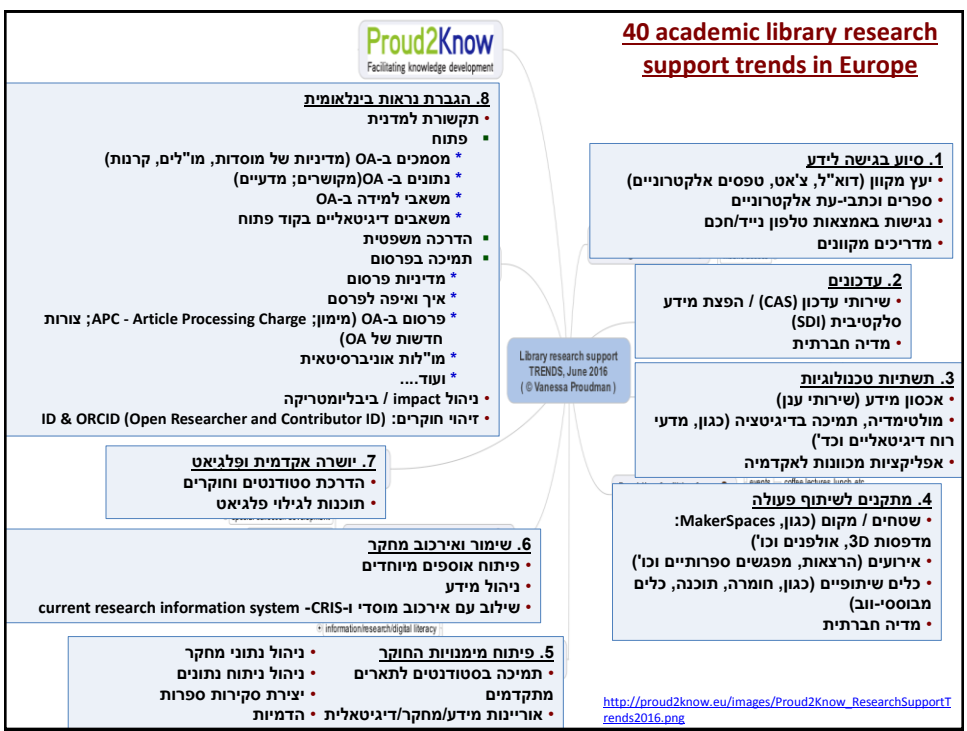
Proud2Know
Facilitating knowledge development

40 academic library research support trends in Europe

8. הגברת נראות בינלאומית
• תקשורת למדינית
▪ פתוח
* מסמכים ב-OA (מדיניות של מוסדות, מו"לים, קרנות)
* נתונים ב- OA(מקושרים; מדעיים)
* משאבי למידה ב-OA
* משאבים דיגיטאליים בקוד פתוח
▪ הדרכה משפטית
▪ תמיכה בפרסום
* מדיניות פרסום
* איך ואיפה לפרסם
* פרסום ב-OA (מימון; APC - Article Processing Charge; צורות חדשות של OA)
* מו"לות אוניברסיטאית
* ועוד....
• ניהול impact / ביבליומטריקה
• זיהוי חוקרים: ID & ORCID (Open Researcher and Contributor ID)

1. סיוע בגישה לידע
• יעץ מקוון (דוא"ל, צ'אט, טפסים אלקטרוניים)
• ספרים וכתבי-עת אלקטרוניים
• נגישות באמצעות טלפון נייד/חכם
• מדריכים מקוונים

2. עדכונים
• שירותי עדכון (CAS) / הפצת מידע סלקטיבית (SDI)
• מדיה חברתית

Library research support TRENDS, June 2016 ( © Vanessa Proudman )

3. תשתיות טכנולוגיות
• אכסון מידע (שירותי ענן)
• מולטימדיה, תמיכה בדיגיטציה (כגון, מדעי רוח דיגיטאליים וכד')
• אפליקציות מכוונות לאקדמיה

7. יושרה אקדמית ופלגיאט
• הדרכת סטודנטים וחוקרים
• תוכנות לגילוי פלגיאט

4. מתקנים לשיתוף פעולה
• שטחים / מקום (כגון, MakerSpaces: מדפסות 3D, אולפנים וכו')
• אירועים (הרצאות, מפגשים ספרותיים וכו')
• כלים שיתופיים (כגון, חומרה, תוכנה, כלים מבוססי-ווב)
• מדיה חברתית

6. שימור ואירכוב מחקר
• פיתוח אוספים מיוחדים
• ניהול מידע
• שילוב עם אירכוב מוסדי ו-CRIS- current research information system

information/research/digital literacy

5. פיתוח מיומנויות החוקר
• תמיכה בסטודנטים לתארים מתקדמים
• אוריינות מידע/מחקר/דיגיטאלית
• ניהול נתוני מחקר
• ניהול ניתוח נתונים
• יצירת סקירות ספרות
• הדמיות

http://proud2know.eu/images/Proud2Know_ResearchSupportTrends2016.png